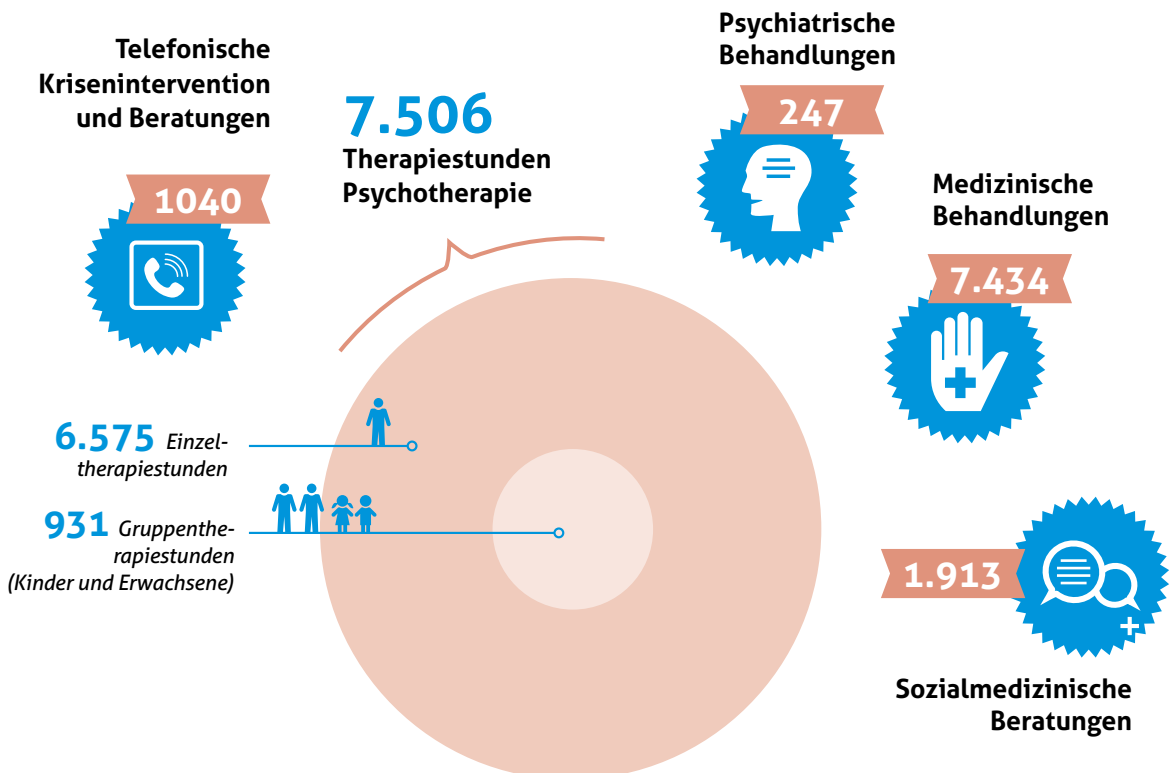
Telefonische Krisenintervention und Beratungen

1040

7.506
Therapiestunden Psychotherapie

Psychiatrische Behandlungen

247

Medizinische Behandlungen

7.434

6.575 Einzeltherapiestunden

931 Gruppentherapiestunden (Kinder und Erwachsene)

1.913

Sozialmedizinische Beratungen